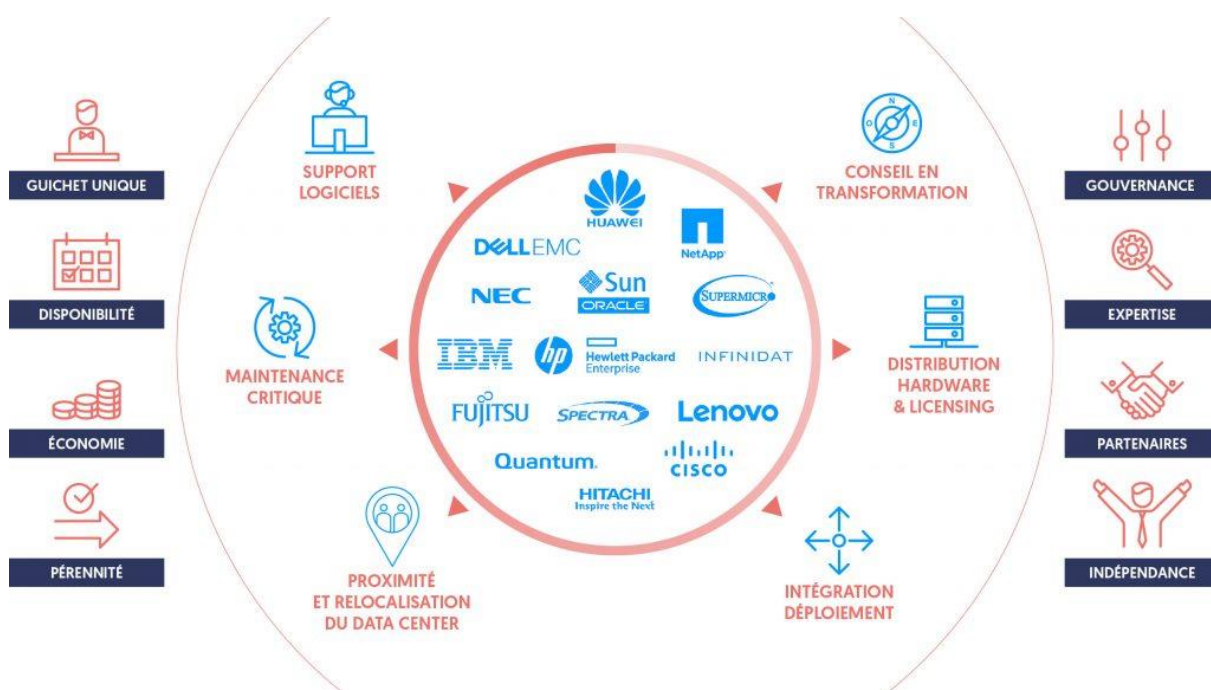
GUICHET UNIQUE

DISPONIBILITÉ

ÉCONOMIE

PÉRENNITÉ

SUPPORT LOGICIELS

MAINTENANCE CRITIQUE

PROXIMITÉ ET RELOCALISATION DU DATA CENTER

HUAWEI

DELL EMC

NetApp

NEC

Sun ORACLE

SUPERMICRO

IBM

hp

Hewlett Packard Enterprise

INFINIDAT

FUJITSU

SPECTRA

Lenovo

Quantum.

CISCO

HITACHI Inspire the Next

CONSEIL EN TRANSFORMATION

N
O E
S

DISTRIBUTION HARDWARE & LICENSING

INTÉGRATION DÉPLOIEMENT

GOUVERNANCE

EXPERTISE

PARTENAIRES

INDÉPENDANCE